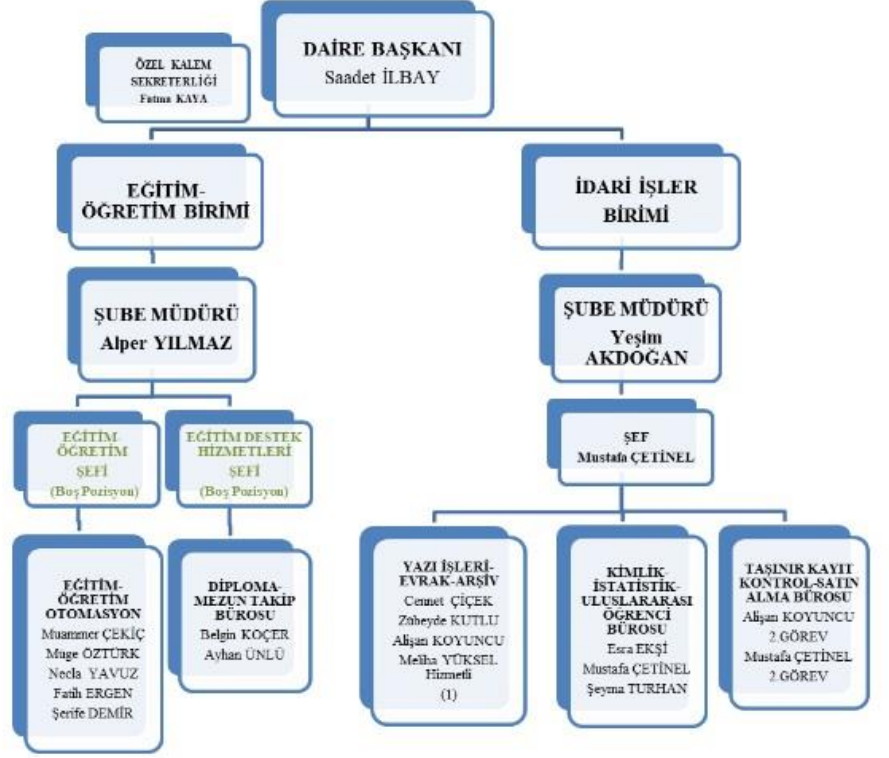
DAİRE BAŞKANI
Saadet İLBAY

ÖZEL KALEM SEKRETERLİĞİ
Fatma KAYA

EĞİTİM-ÖĞRETİM BİRİMİ

İDARİ İŞLER BİRİMİ

ŞUBE MÜDÜRÜ
Alper YILMAZ

ŞUBE MÜDÜRÜ
Yeşim AKDOĞAN

EĞİTİM ÖĞRETİM ŞEFİ
(Boş Pozisyon)

EĞİTİM DESTEK HİZMETLERİ ŞEFİ
(Boş Pozisyon)

ŞEF
Mustafa ÇETİNEL

EĞİTİM-ÖĞRETİM OTOMASYON
Muammer ÇEKİÇ
Müge ÖZTÜRK
Necla YAVUZ
Fatih ERGEN
Şerife DEMİR

DİPLOMA-MEZUN TAKİP BÜROSU
Belgin KOÇER
Ayhan ÜNLÜ

YAZI İŞLERİ-EVRAK-ARŞİV
Cennet ÇİÇEK
Zübeyde KUTLU
Alişan KOYUNCU
Meliha YÜKSEL
Hizmetli
(1)

KİMLİK-İSTATİSTİK-ULUSLARARASI ÖĞRENCİ BÜROSU
Esra EKŞİ
Mustafa ÇETİNEL
Şeyma TURHAN

TAŞINIR KAYIT KONTROL-SATIN ALMA BÜROSU
Alişan KOYUNCU
2.GÖREV
Mustafa ÇETİNEL
2.GÖREV